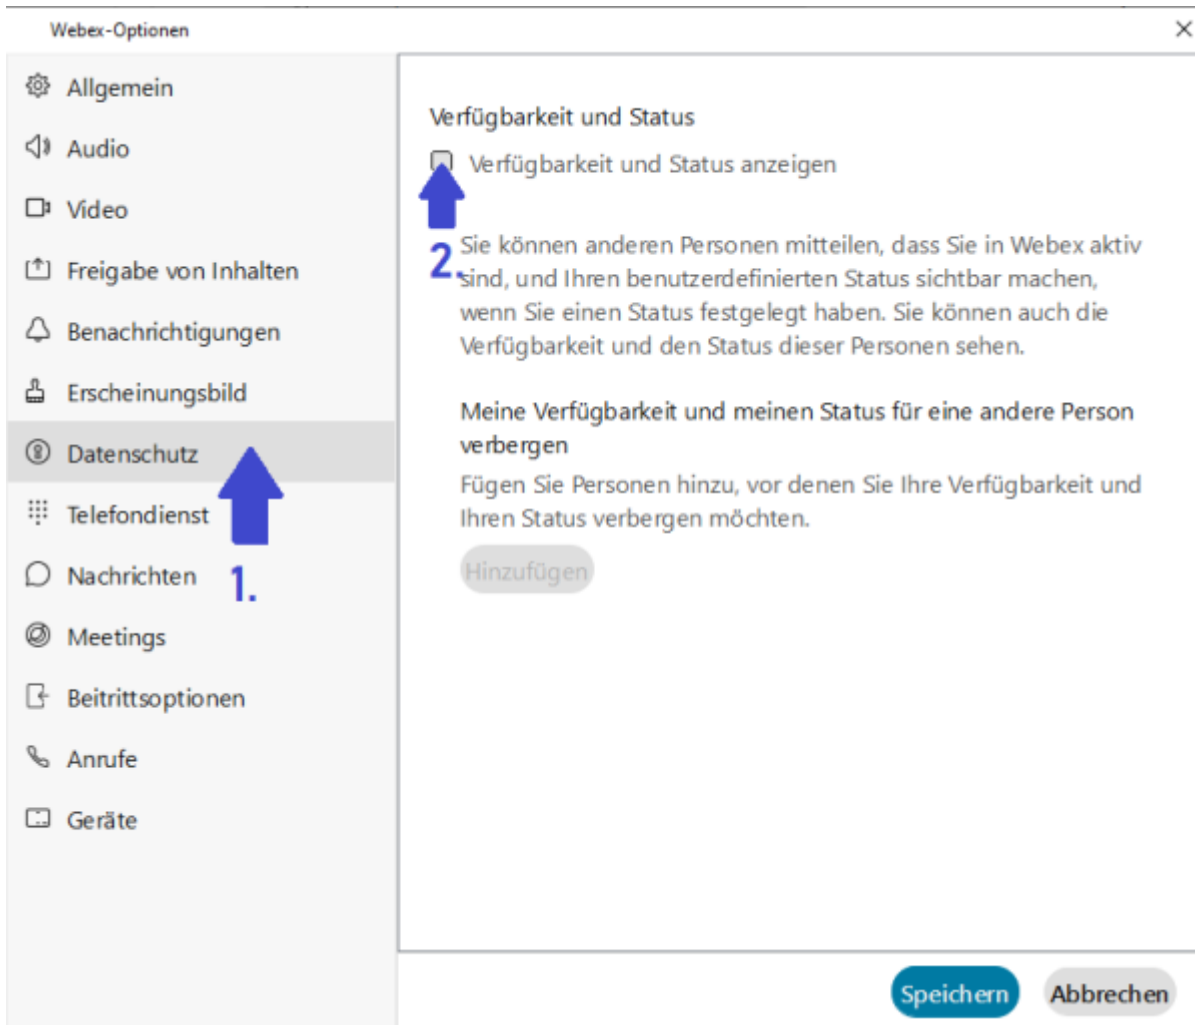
Webex-Optionen

×

Allgemein

Audio

Video

Freigabe von Inhalten

Benachrichtigungen

Erscheinungsbild

Datenschutz

Telefondienst

Nachrichten

1.

Meetings

Beitrittsoptionen

Anrufe

Geräte

Verfügbarkeit und Status

Verfügbarkeit und Status anzeigen

2.

Sie können anderen Personen mitteilen, dass Sie in Webex aktiv sind, und Ihren benutzerdefinierten Status sichtbar machen, wenn Sie einen Status festgelegt haben. Sie können auch die Verfügbarkeit und den Status dieser Personen sehen.

Meine Verfügbarkeit und meinen Status für eine andere Person verbergen

Fügen Sie Personen hinzu, vor denen Sie Ihre Verfügbarkeit und Ihren Status verbergen möchten.

Hinzufügen

Speichern

Abbrechen